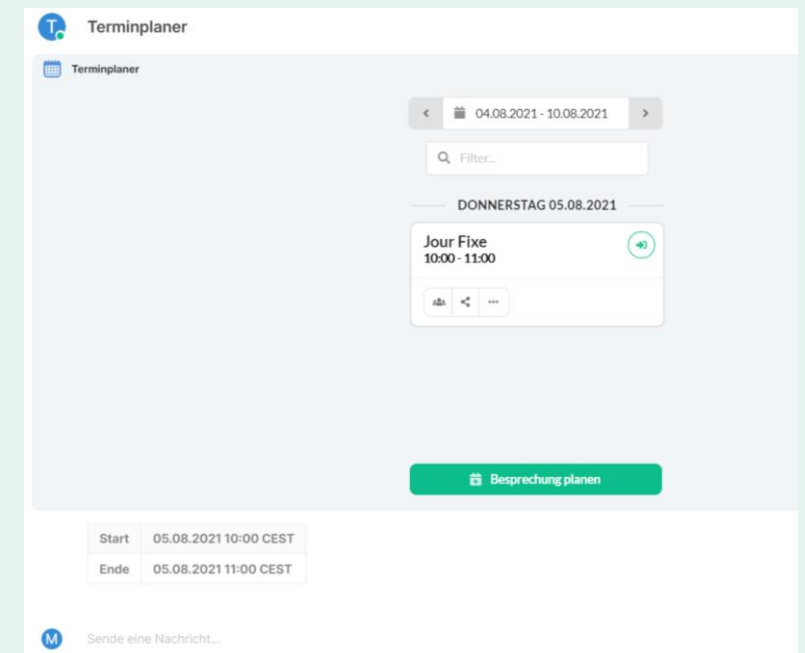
T

Terminplaner

Terminplaner

04.08.2021 - 10.08.2021

Filter...

DONNERSTAG 05.08.2021

Jour Fixe
10:00 - 11:00

Besprechung planen

| Start | 05.08.2021 10:00 CEST |
|---|---|
| Ende | 05.08.2021 11:00 CEST |

M

Sende eine Nachricht...